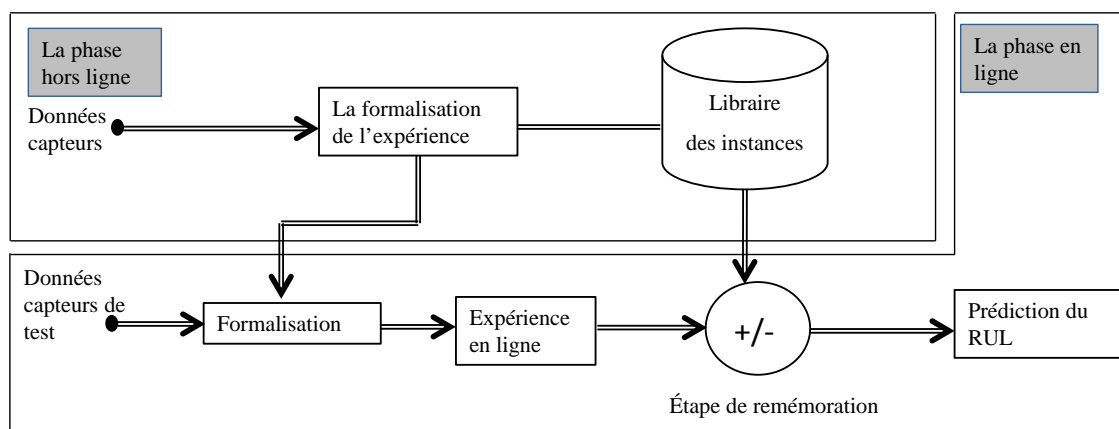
La phase hors ligne

Données capteurs

La formalisation de l'expérience

Libraire des instances

La phase en ligne

Données capteurs de test

Formalisation

Expérience en ligne

+/-

Prédiction du RUL

Étape de remémoration